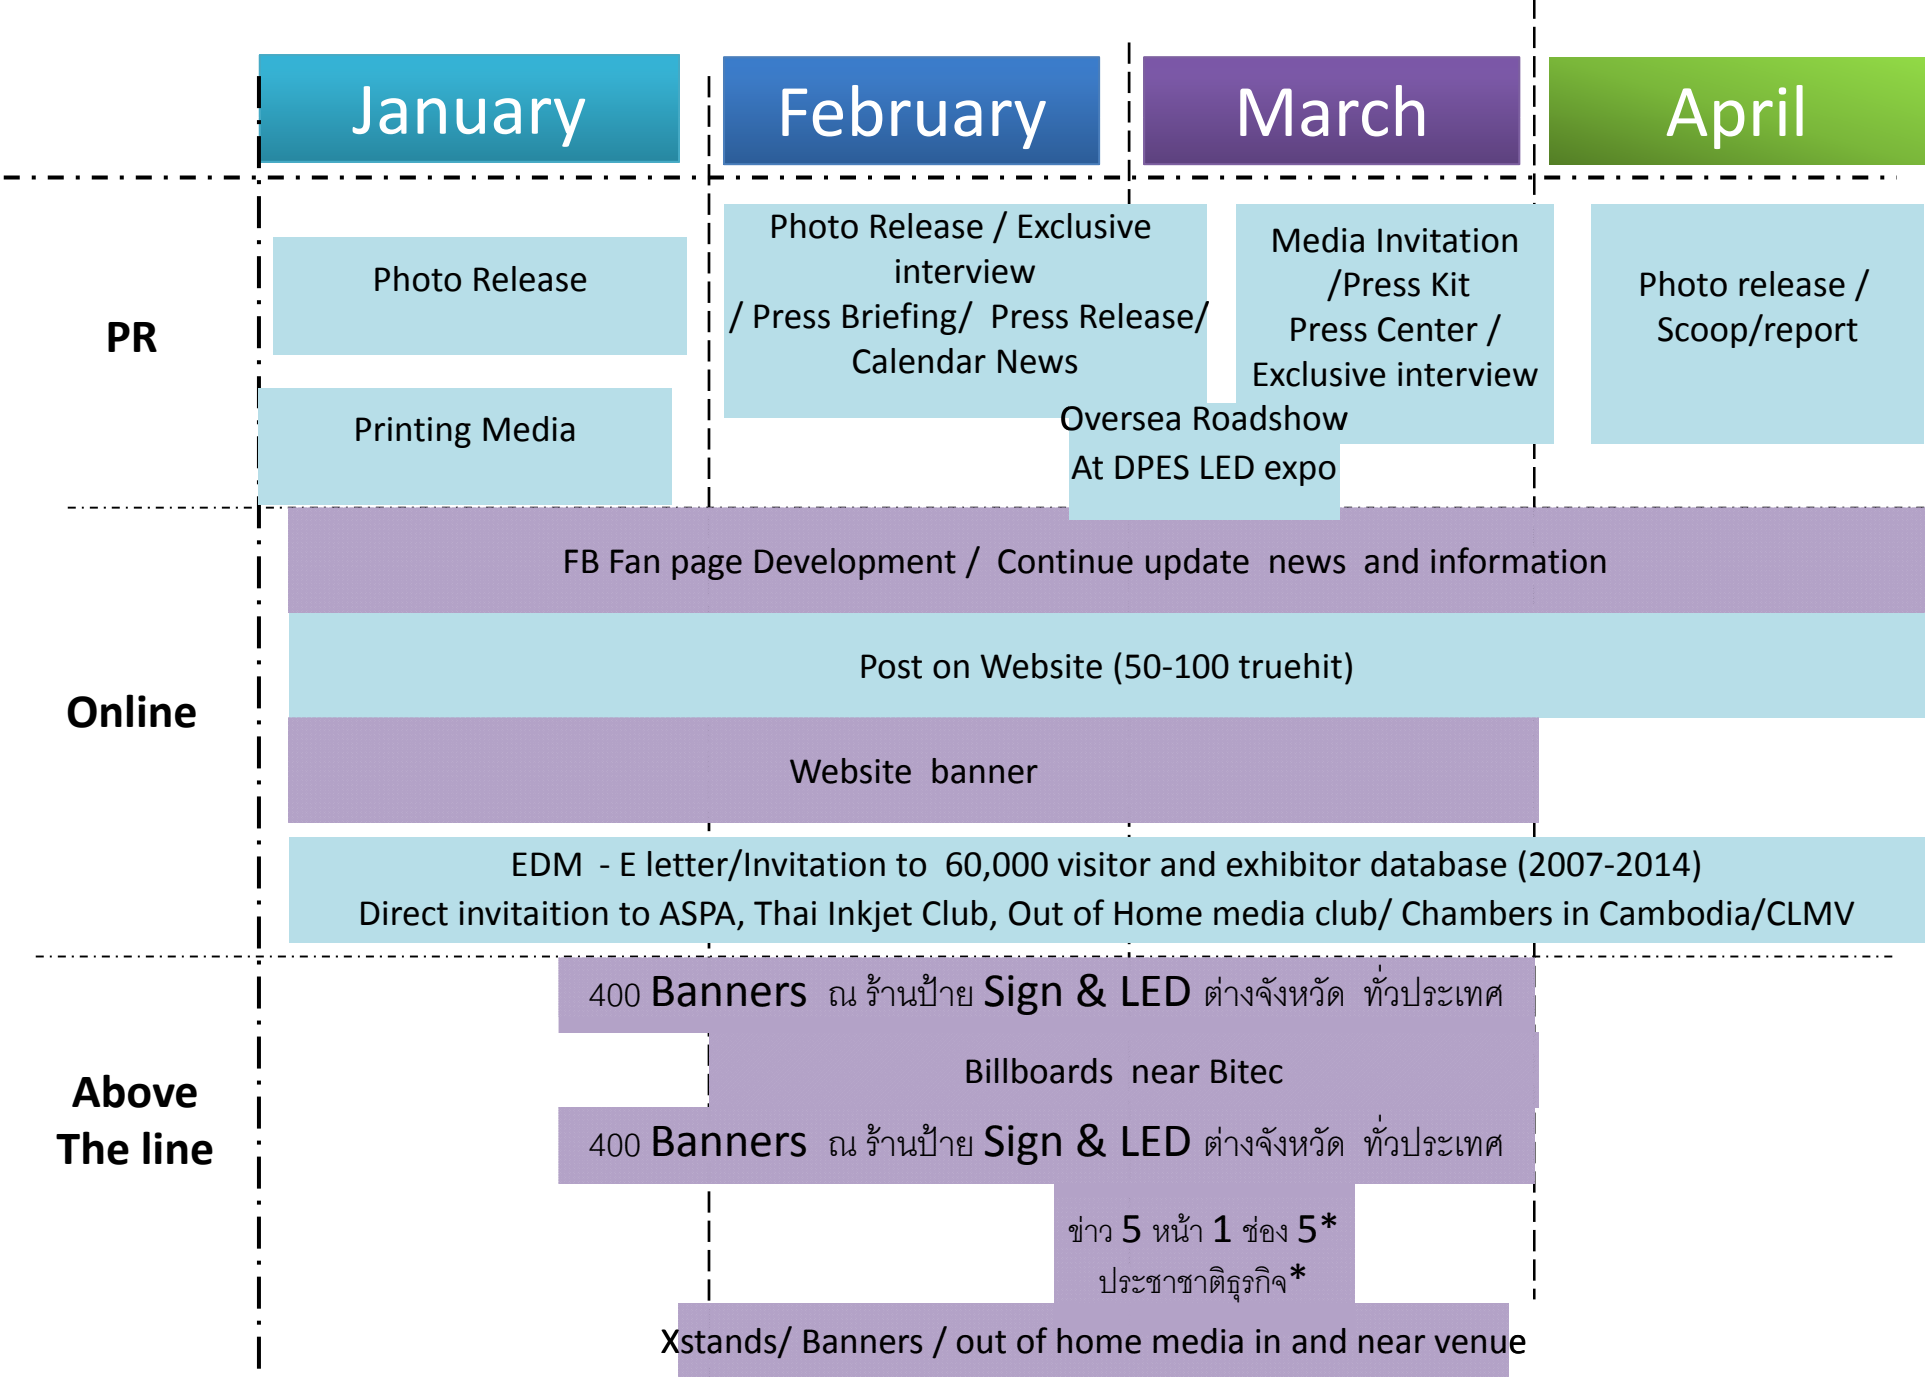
January

February

March

April

PR

Photo Release

Printing Media

Photo Release / Exclusive interview / Press Briefing/ Press Release/ Calendar News

Media Invitation /Press Kit Press Center / Exclusive interview

Oversea Roadshow At DPES LED expo

Photo release / Scoop/report

Online

FB Fan page Development / Continue update news and information

Post on Website (50-100 truehit)

Website banner

EDM - E letter/Invitation to 60,000 visitor and exhibitor database (2007-2014)
Direct invitaition to ASPA, Thai Inkjet Club, Out of Home media club/ Chambers in Cambodia/CLMV

Above The line

400 Banners ณ ร้านป้าย Sign & LED ต่างจังหวัด ทั่วประเทศ

Billboards near Bitec

400 Banners ณ ร้านป้าย Sign & LED ต่างจังหวัด ทั่วประเทศ

ข่าว 5 หน้า 1 ช่อง 5*
ประชาชาติธุรกิจ*

Xstands/ Banners / out of home media in and near venue